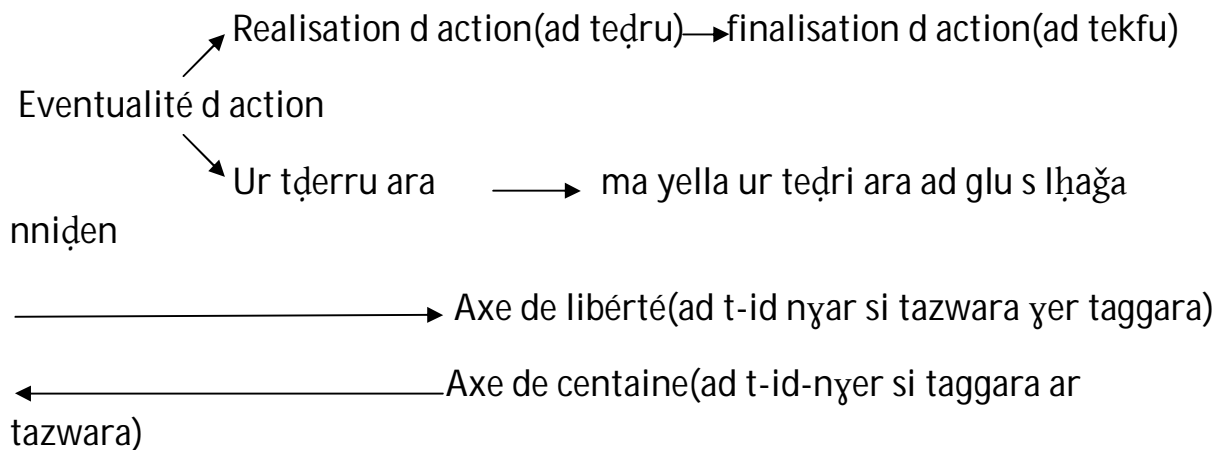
Realisation d action(ad teḍru) finalisation d action(ad tekfu)

Eventualité d action

Ur tḍerru ara ma yella ur teḍri ara ad glu s lḥağa nniḍen

Axe de libérté(ad t-id nɣar si tazwara ɣer taggara)

Axe de centaine(ad t-id-nɣer si taggara ar tazwara)